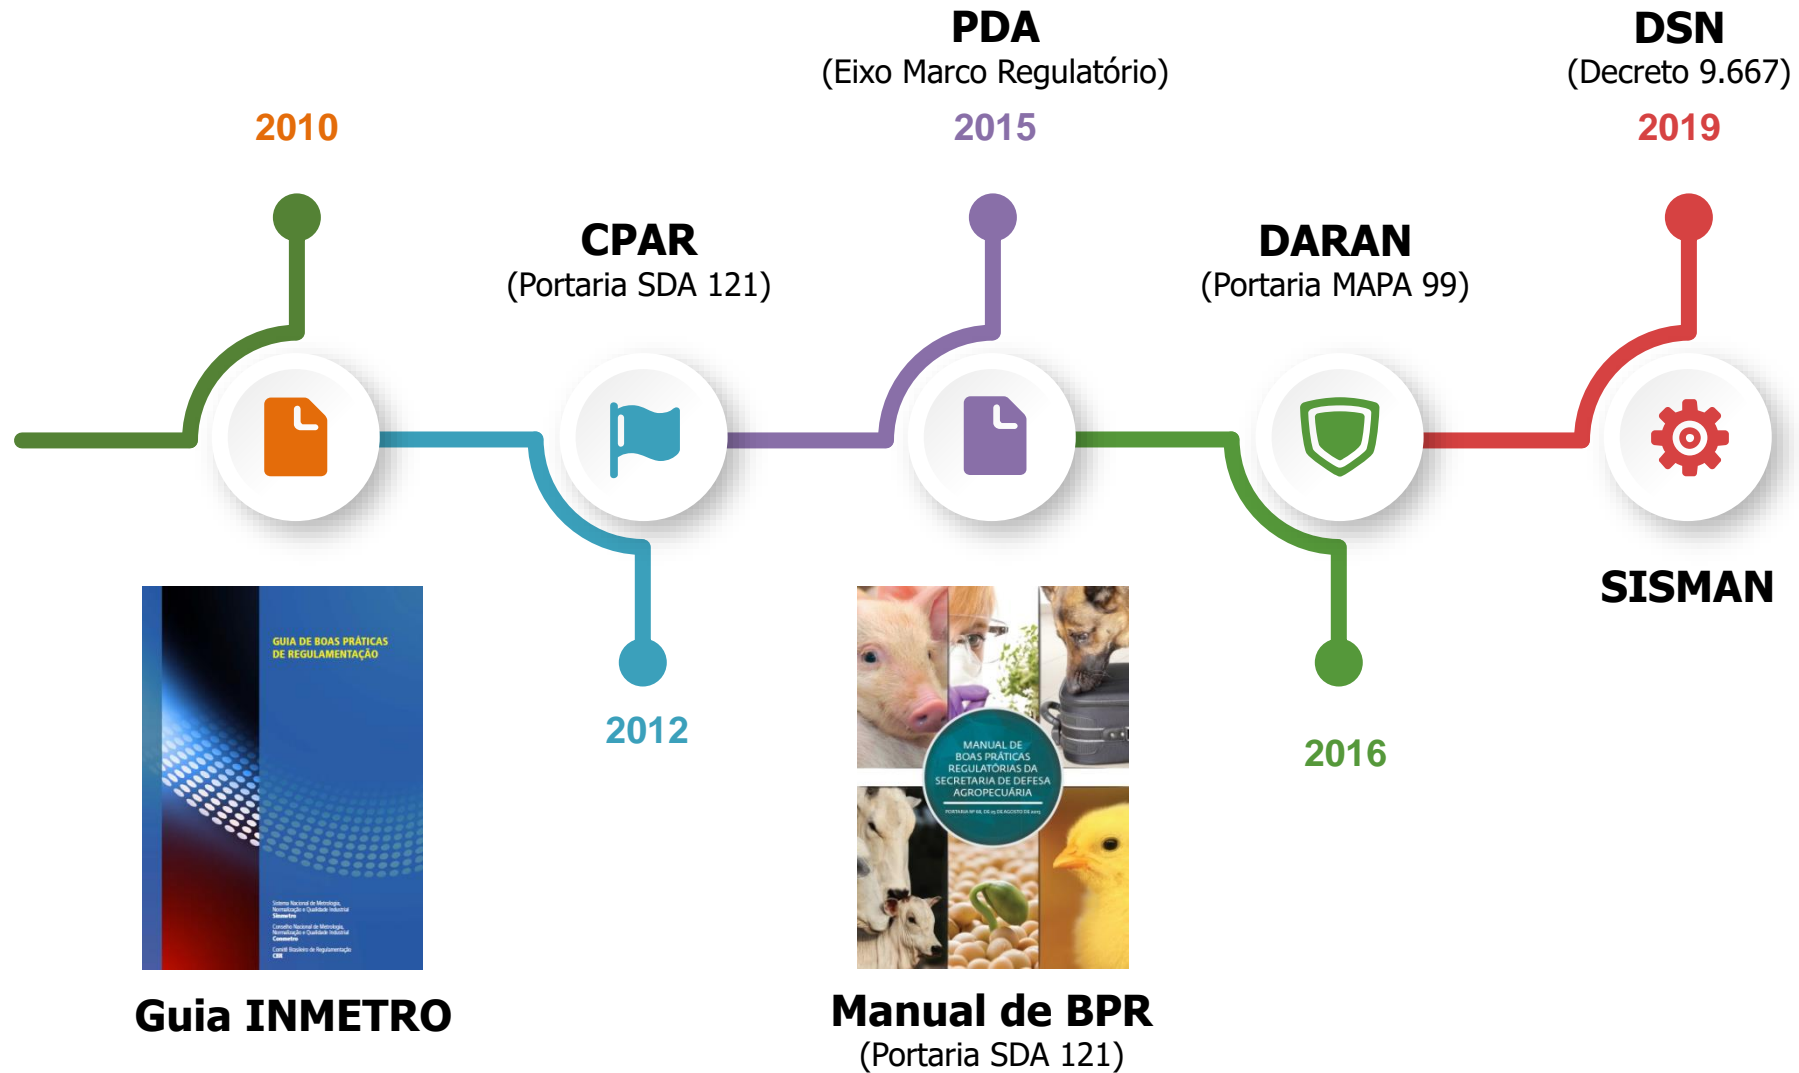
PDA
(Eixo Marco Regulatório)

DSN
(Decreto 9.667)

2010

2015

2019

CPAR
(Portaria SDA 121)

DARAN
(Portaria MAPA 99)

SISMAN

GUIA DE BOAS PRÁTICAS DE REGULAMENTAÇÃO

Sistema Nacional de Metrologia, Normalização e Qualidade Industrial
Sinmetro
Conselho Nacional de Metrologia, Normalização e Qualidade Industrial
Conmetro
Comitê Brasileiro de Regulamentação
CBR

2012

MANUAL DE BOAS PRÁTICAS REGULATÓRIAS DA SECRETARIA DE DEFESA AGROPECUÁRIA
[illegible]

2016

Guia INMETRO

Manual de BPR
(Portaria SDA 121)